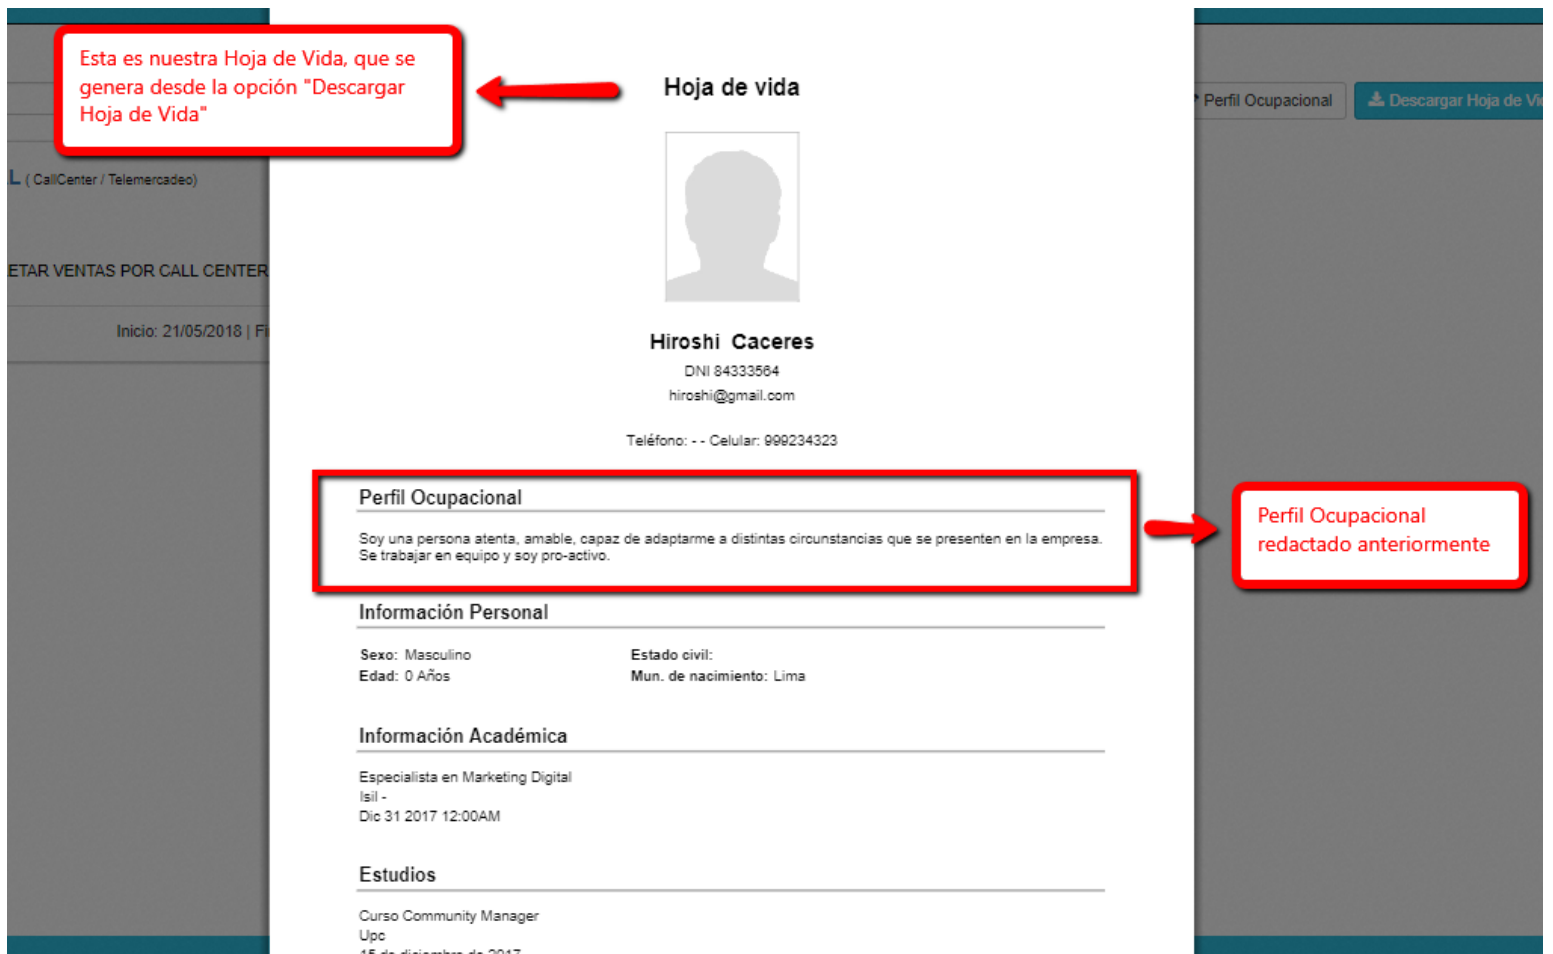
Esta es nuestra Hoja de Vida, que se genera desde la opción "Descargar Hoja de Vida"

L ( CallCenter / Telemercadeo)

ETAR VENTAS POR CALL CENTER

Inicio: 21/05/2018 | Fi

Perfil Ocupacional

Descargar Hoja de Vi

Hoja de vida

Hiroshi Caceres

DNI 84333564

hiroshi@gmail.com

Teléfono: - - Celular: 999234323

Perfil Ocupacional

Soy una persona atenta, amable, capaz de adaptarme a distintas circunstancias que se presenten en la empresa. Se trabajar en equipo y soy pro-activo.

Perfil Ocupacional redactado anteriormente

Información Personal

Sexo: Masculino

Edad: 0 Años

Estado civil:

Mun. de nacimiento: Lima

Información Académica

Especialista en Marketing Digital

Isil -

Dic 31 2017 12:00AM

Estudios

Curso Community Manager

Upc

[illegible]